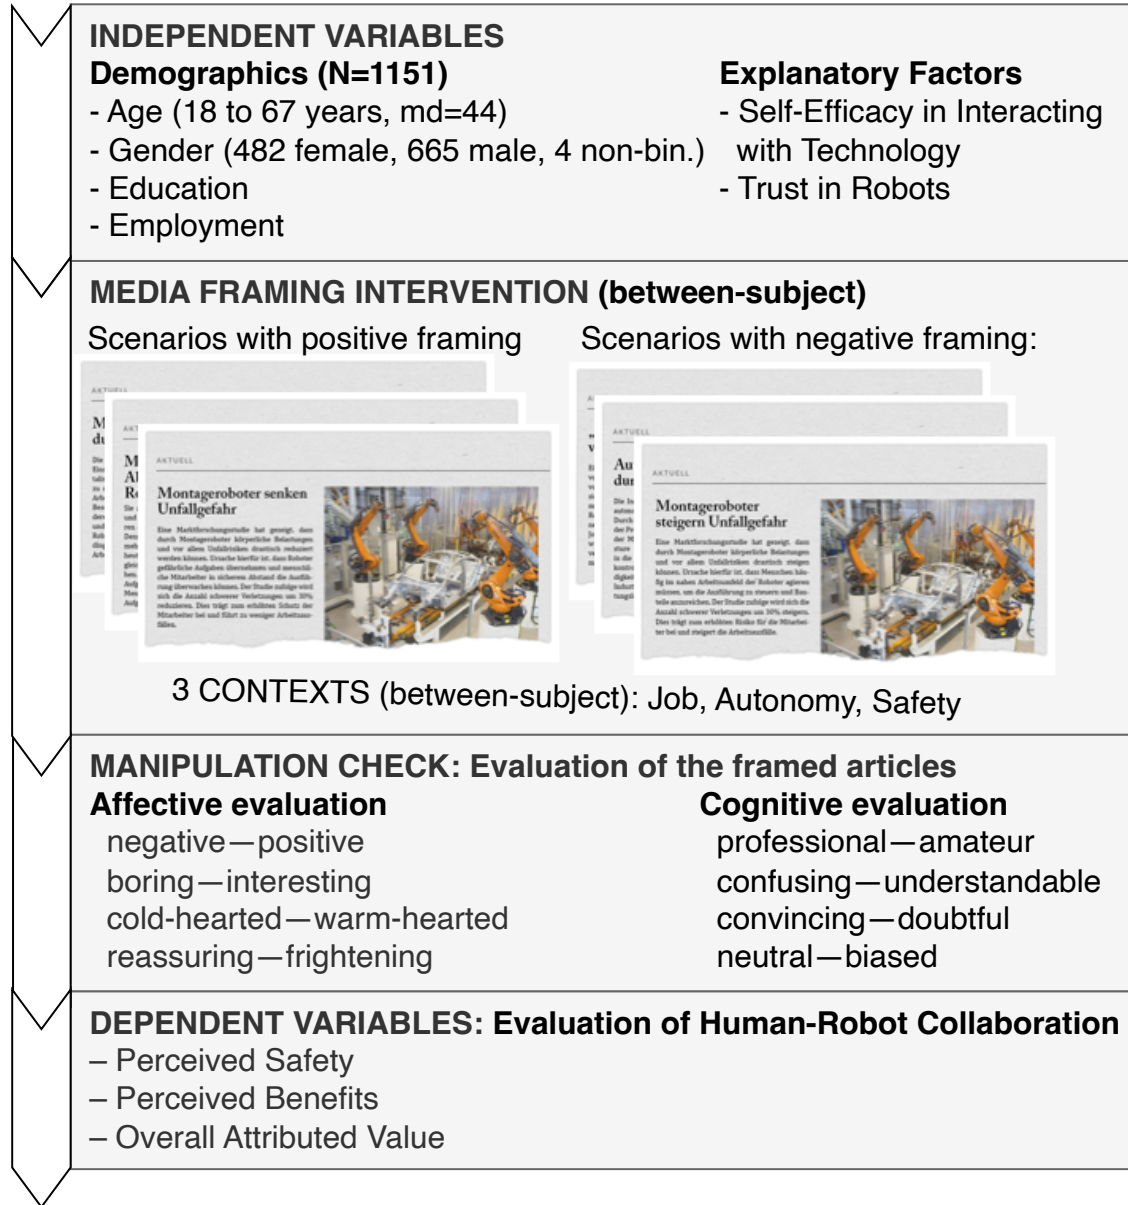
INDEPENDENT VARIABLES

Demographics (N=1151)
- Age (18 to 67 years, md=44)
- Gender (482 female, 665 male, 4 non-bin.)
- Education
- Employment

Explanatory Factors
- Self-Efficacy in Interacting with Technology
- Trust in Robots

MEDIA FRAMING INTERVENTION (between-subject)

Scenarios with positive framing

AKTUELL

Montageroboter senken Unfallgefahr

Eine Marktforschungsstudie hat gezeigt, dass durch Montageroboter körperliche Belastungen und vor allem Unfallrisiken drastisch reduziert werden können. Ursache hierfür ist, dass Roboter gefährliche Aufgaben übernehmen und menschliche Mitarbeiter in sicherem Abstand die Ausführung überwachen können. Der Studie zufolge wird sich die Anzahl schwerer Verletzungen um 30% reduzieren. Dies trägt zum erhöhten Schutz der Mitarbeiter bei und führt zu weniger Arbeitsausfällen.

Scenarios with negative framing:

AKTUELL

Montageroboter steigern Unfallgefahr

Eine Marktforschungsstudie hat gezeigt, dass durch Montageroboter körperliche Belastungen und vor allem Unfallrisiken drastisch steigen können. Ursache hierfür ist, dass Menschen häufig im nahen Arbeitsumfeld der Roboter agieren müssen, um die Ausführung zu steuern und Bauteile anzureichen. Der Studie zufolge wird sich die Anzahl schwerer Verletzungen um 30% steigern. Dies trägt zum erhöhten Risiko für die Mitarbeiter bei und steigert die Arbeitsausfälle.

3 CONTEXTS (between-subject): Job, Autonomy, Safety

MANIPULATION CHECK: Evaluation of the framed articles

Affective evaluation
negative—positive
boring—interesting
cold-hearted—warm-hearted
reassuring—frightening

Cognitive evaluation
professional—amateur
confusing—understandable
convincing—doubtful
neutral—biased

DEPENDENT VARIABLES: Evaluation of Human-Robot Collaboration
– Perceived Safety
– Perceived Benefits
– Overall Attributed Value